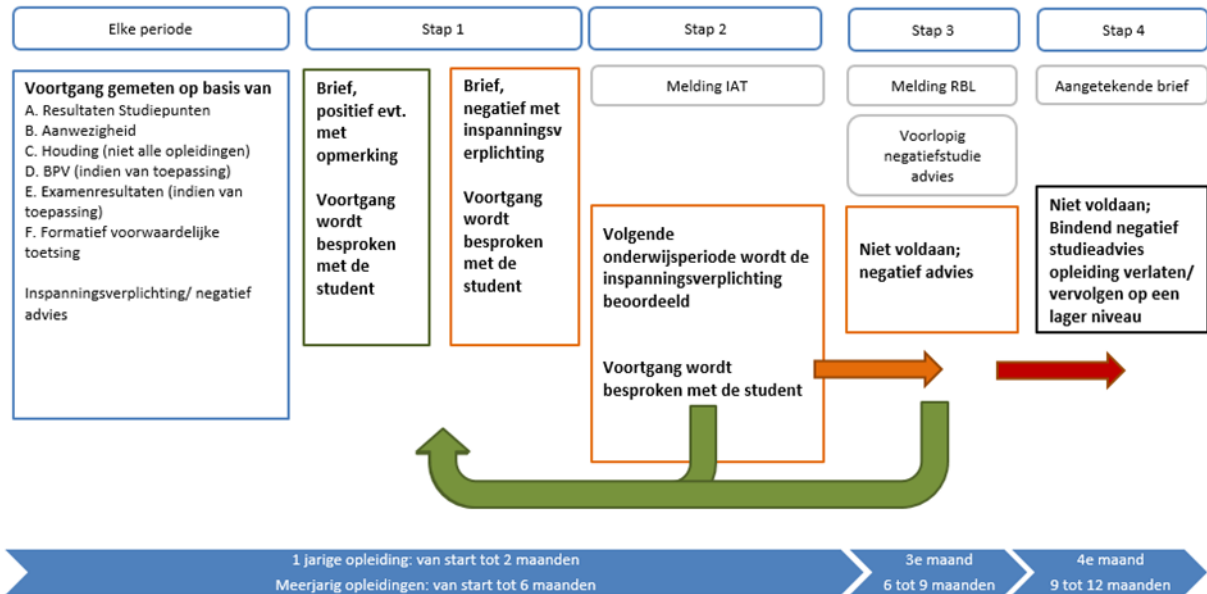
Elke periode

Stap 1

Stap 2

Stap 3

Stap 4

Voortgang gemeten op basis van
A. Resultaten Studiepunten
B. Aanwezigheid
C. Houding (niet alle opleidingen)
D. BPV (indien van toepassing)
E. Examenresultaten (indien van toepassing)
F. Formatief voorwaardelijke toetsing

Inspanningsverplichting/ negatief advies

Brief, positief evt. met opmerking

Voortgang wordt besproken met de student

Brief, negatief met inspanningsverplichting

Voortgang wordt besproken met de student

Melding IAT

Volgende onderwijsperiode wordt de inspanningsverplichting beoordeeld

Voortgang wordt besproken met de student

Melding RBL

Voorlopig negatiefstudie advies

Niet voldaan; negatief advies

Aangetekende brief

Niet voldaan; Bindend negatief studieadvies opleiding verlaten/ vervolgen op een lager niveau

1 jarige opleiding: van start tot 2 maanden
Meerjarig opleidingen: van start tot 6 maanden

3e maand
6 tot 9 maanden

4e maand
9 tot 12 maanden